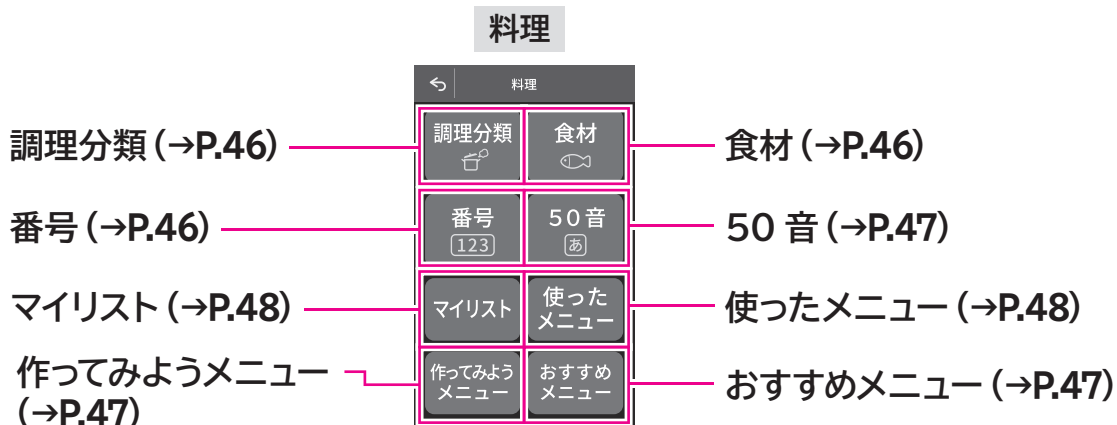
料理

料理

調理分類（→P.46）

調理分類

食材

食材（→P.46）

番号（→P.46）

番号
123

50音
あ

50 音（→P.47）

マイリスト（→P.48）

マイリスト

使った
メニュー

使ったメニュー（→P.48）

作ってみようメニュー（→P.47）

作ってみよう
メニュー

おすすめ
メニュー

おすすめメニュー（→P.47）